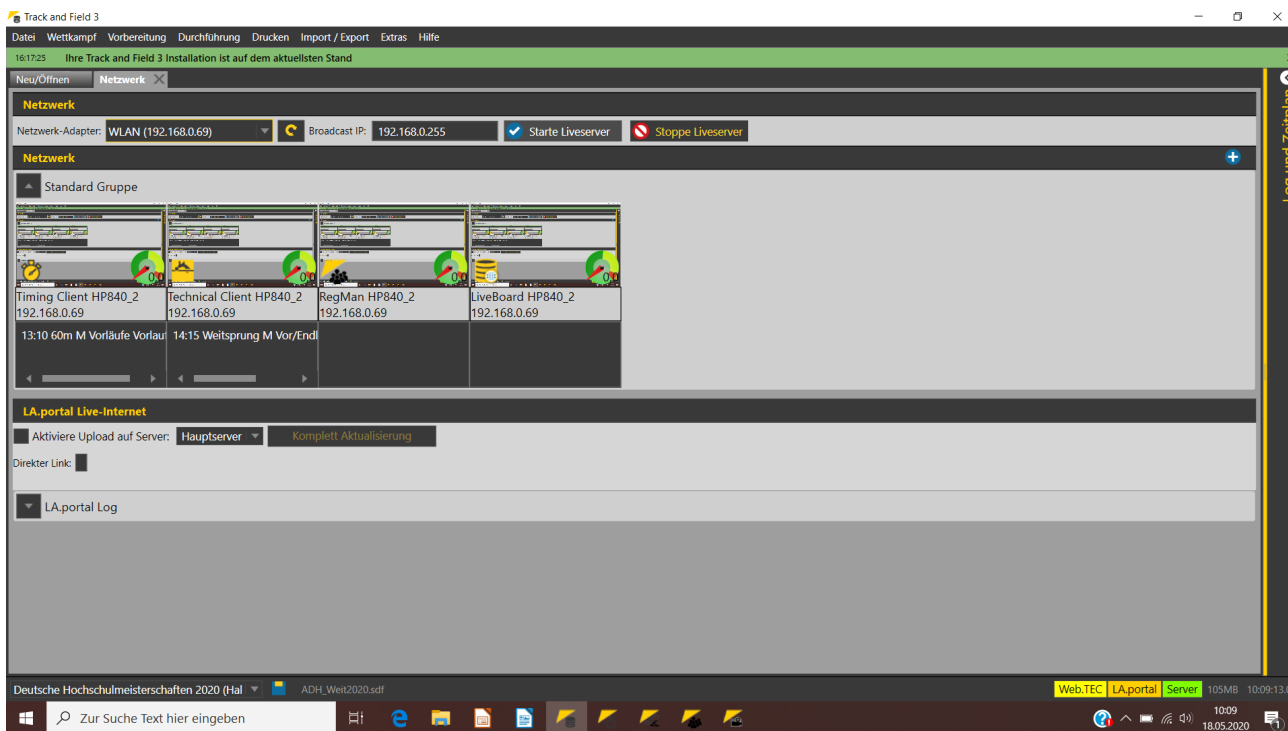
Track and Field 3

Datei Wettkampf Vorbereitung Durchführung Drucken Import / Export Extras Hilfe

16:17:25 Ihre Track and Field 3 Installation ist auf dem aktuellsten Stand

Neu/Öffnen Netzwerk

Netzwerk

Netzwerk-Adapter: WLAN (192.168.0.69) Broadcast IP: 192.168.0.255 Starte Liveserver Stoppe Liveserver

Netzwerk

Standard Gruppe

Timing Client HP840_2
192.168.0.69
13:10 60m M Vorläufe Vorlau

Technical Client HP840_2
192.168.0.69
14:15 Weitsprung M Vor/Endl

RegMan HP840_2
192.168.0.69

LiveBoard HP840_2
192.168.0.69

LA.portal Live-Internet

Aktiviere Upload auf Server: Hauptserver Komplett Aktualisierung

Direkter Link:

LA.portal Log

Log und Zeitplan

Deutsche Hochschulmeisterschaften 2020 (Hal ADH_Weit2020.sdf Web.TEC LA.portal Server 105MB 10:09:13.

Zur Suche Text hier eingeben

10:09
18.05.2020